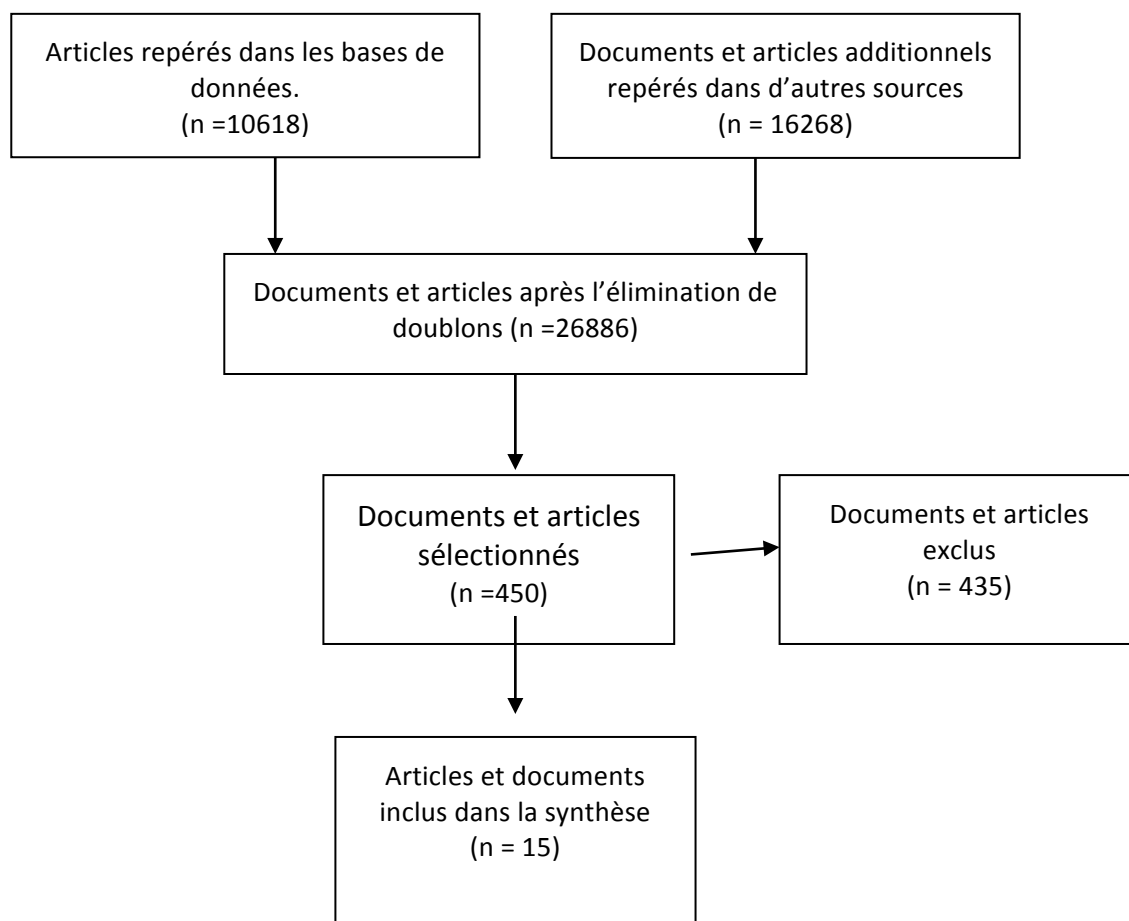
Articles repérés dans les bases de données.
(n =10618)

Documents et articles additionnels repérés dans d’autres sources
(n = 16268)

Documents et articles après l’élimination de doublons (n =26886)

Documents et articles sélectionnés
(n =450)

Documents et articles exclus
(n = 435)

Articles et documents inclus dans la synthèse
(n = 15)